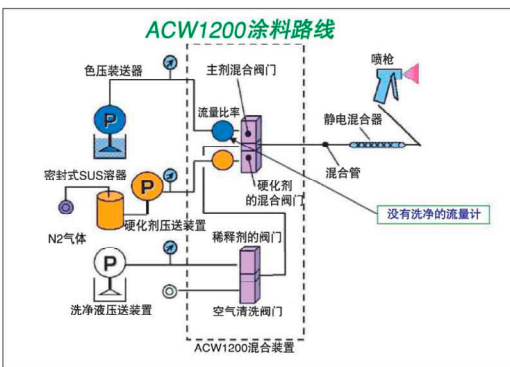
ACW1200涂料路线

色压装送器

主剂混合阀门

喷枪

流量比率

静电混合器

P

P

密封式SUS溶器

混合管

硬化剂的混合阀门

硬化剂压送装置

没有洗净的流量计

N2气体

稀释剂的阀门

P

洗净液压送装置

空气清洗阀门

ACW1200混合装置